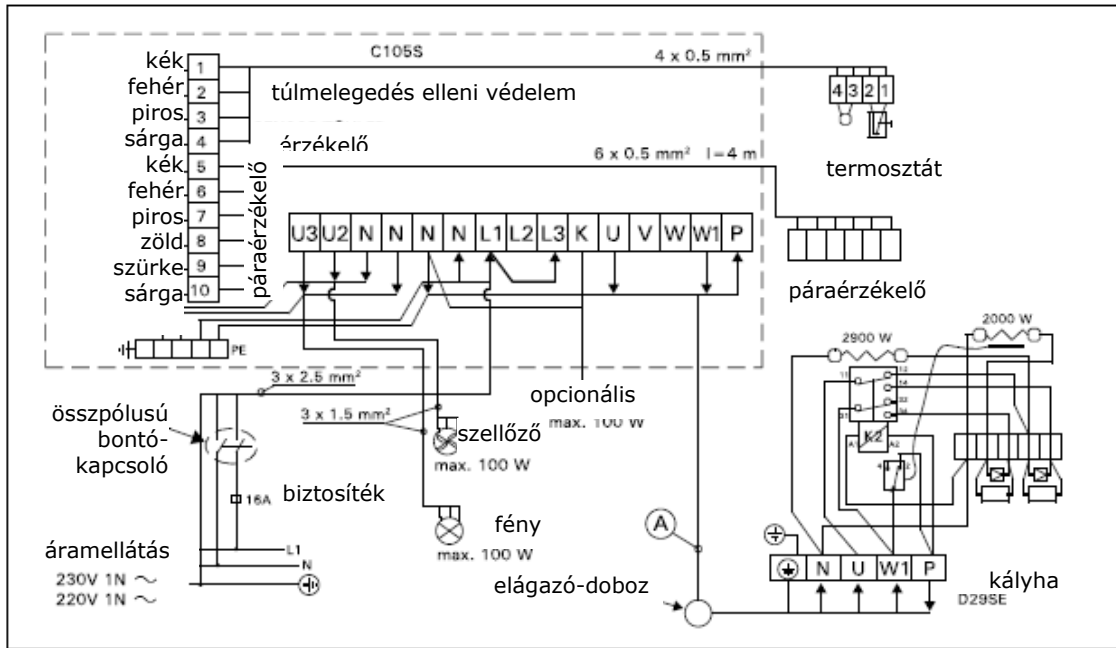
C105S

kék 1
fehér 2
piros 3
sárga 4
kék 5
fehér 6
piros 7
zöld 8
szürke 9
sárga 10

4 x 0.5 mm²

túlmelegedés elleni védelem

érzékelő

4 3 2 1

termosztát

6 x 0.5 mm² l=4 m

páraérzékelő

| U3 | U2 | N | N | N | N | L1 | L2 | L3 | K | U | V | W | W1 | P |
|---|---|---|---|---|---|---|---|---|---|---|---|---|---|---|

páraérzékelő

PE

3 x 2.5 mm²

opcionális
max. 100 W

3 x 1.5 mm²

összpólusú bontó-kapcsoló

szellőző
max. 100 W

biztosíték
16A

fény
max. 100 W

áramellátás
L1
N
230V 1N ~
220V 1N ~

A

elágazó-doboz

2900 W

2000 W

K2

| ⏚ | N | U | W1 | P |
|---|---|---|---|---|

kályha
D29SE